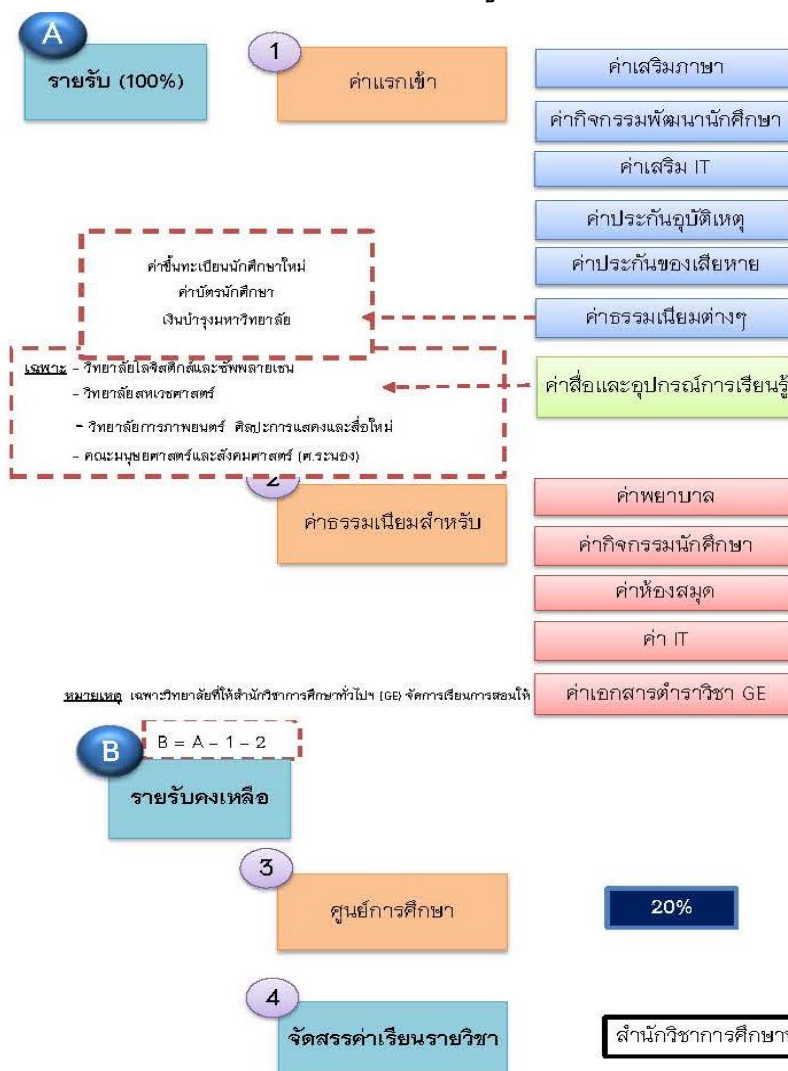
A

รายรับ (100%)

1

ค่าแรกเข้า

ค่าเสริมภาษา

ค่ากิจกรรมพัฒนานักศึกษา

ค่าเสริม IT

ค่าประกันอุบัติเหตุ

ค่าประกันของเสียหาย

ค่าธรรมเนียมต่างๆ

ค่าสื่อและอุปกรณ์การเรียนรู้

ค่าขึ้นทะเบียนนักศึกษาใหม่
ค่าบัตรนักศึกษา
เงินบำรุงมหาวิทยาลัย

เฉพาะ - วิทยาลัยโลจิสติกส์และซัพพลายเชน
- วิทยาลัยสหเวชศาสตร์
- วิทยาลัยการภาพยนตร์ ศิลปะการแสดงและสื่อใหม่
- คณะมนุษยศาสตร์และสังคมศาสตร์ (ศ.ระนอง)

2

ค่าธรรมเนียมสำหรับ

ค่าพยาบาล

ค่ากิจกรรมนักศึกษา

ค่าห้องสมุด

ค่า IT

หมายเหตุ เฉพาะวิทยาลัยที่ให้สำนักวิชาการศึกษาทั่วไปฯ (GE) จัดการเรียนการสอนให้

ค่าเอกสารตำราวิชา GE

B

B = A - 1 - 2

รายรับคงเหลือ

3

ศูนย์การศึกษา

20%

4

จัดสรรค่าเรียนรายวิชา

สำนักวิชาการศึกษาท